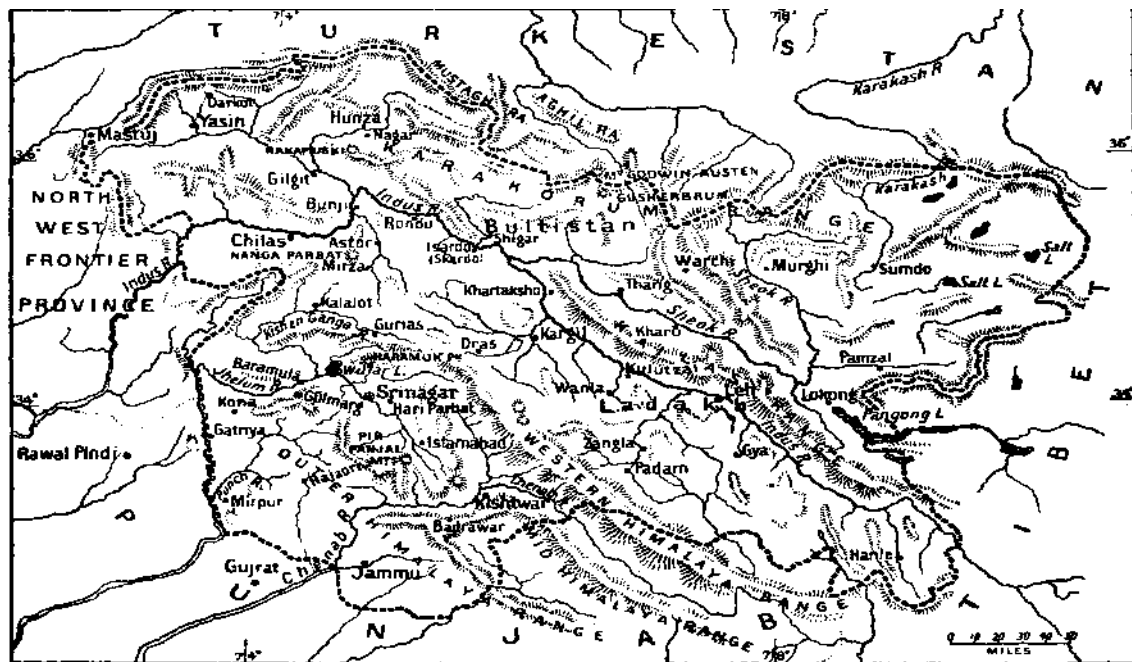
T U R K E S T A N
74° 78°
MUSTAGH RA
AGHIL RA
Karakash R
Darkot
Yasin
Mastuj
Hunza
Nagar
36° 36°
RAKAPUSHI
K A R A K O R U M R A N G E
GODWIN-AUSTEN
GUSHERBRUM
Karakash
Gilgit
NORTH WEST FRONTIER PROVINCE
Bunji
Indus R
Rondu
Bultistan
Shigar
Iskardo (Skardo)
Chilas
NANGA PARBAT
Astor
Mirza
Warchi
Murghi
Shyok R
Sumdo
Salt L
Salt L
Indus R
Khartaksho
Thang
Kalalot
Kishen Ganga R
Gurias
Dras
Kargil
Kharo
Shyok R
Pamzal
Baramula
HARAMUK PK
Wular L
Jhelum R
Kulutsa
Leh
Lolong
Pangong L
Srinagar
Wanla
34° 34°
Kona
Gulmarg
Hari Parbat
Ladak
Gatnya
Islamabad
PIR PANJAL MTS
WESTERN
Zangla
Padam
Gya
Rawal Pindi
Punch R
Rajaori
Kishtwar
Mirpur
HIMALAYA
Badrawar
Hanle
Gujrat
Chenab R
Jammu
MID HIMALAYA RANGE
RANGE
P U N J A B
T I B E T
R A N G E
74° 78°
0 10 20 30 40 50
MILES